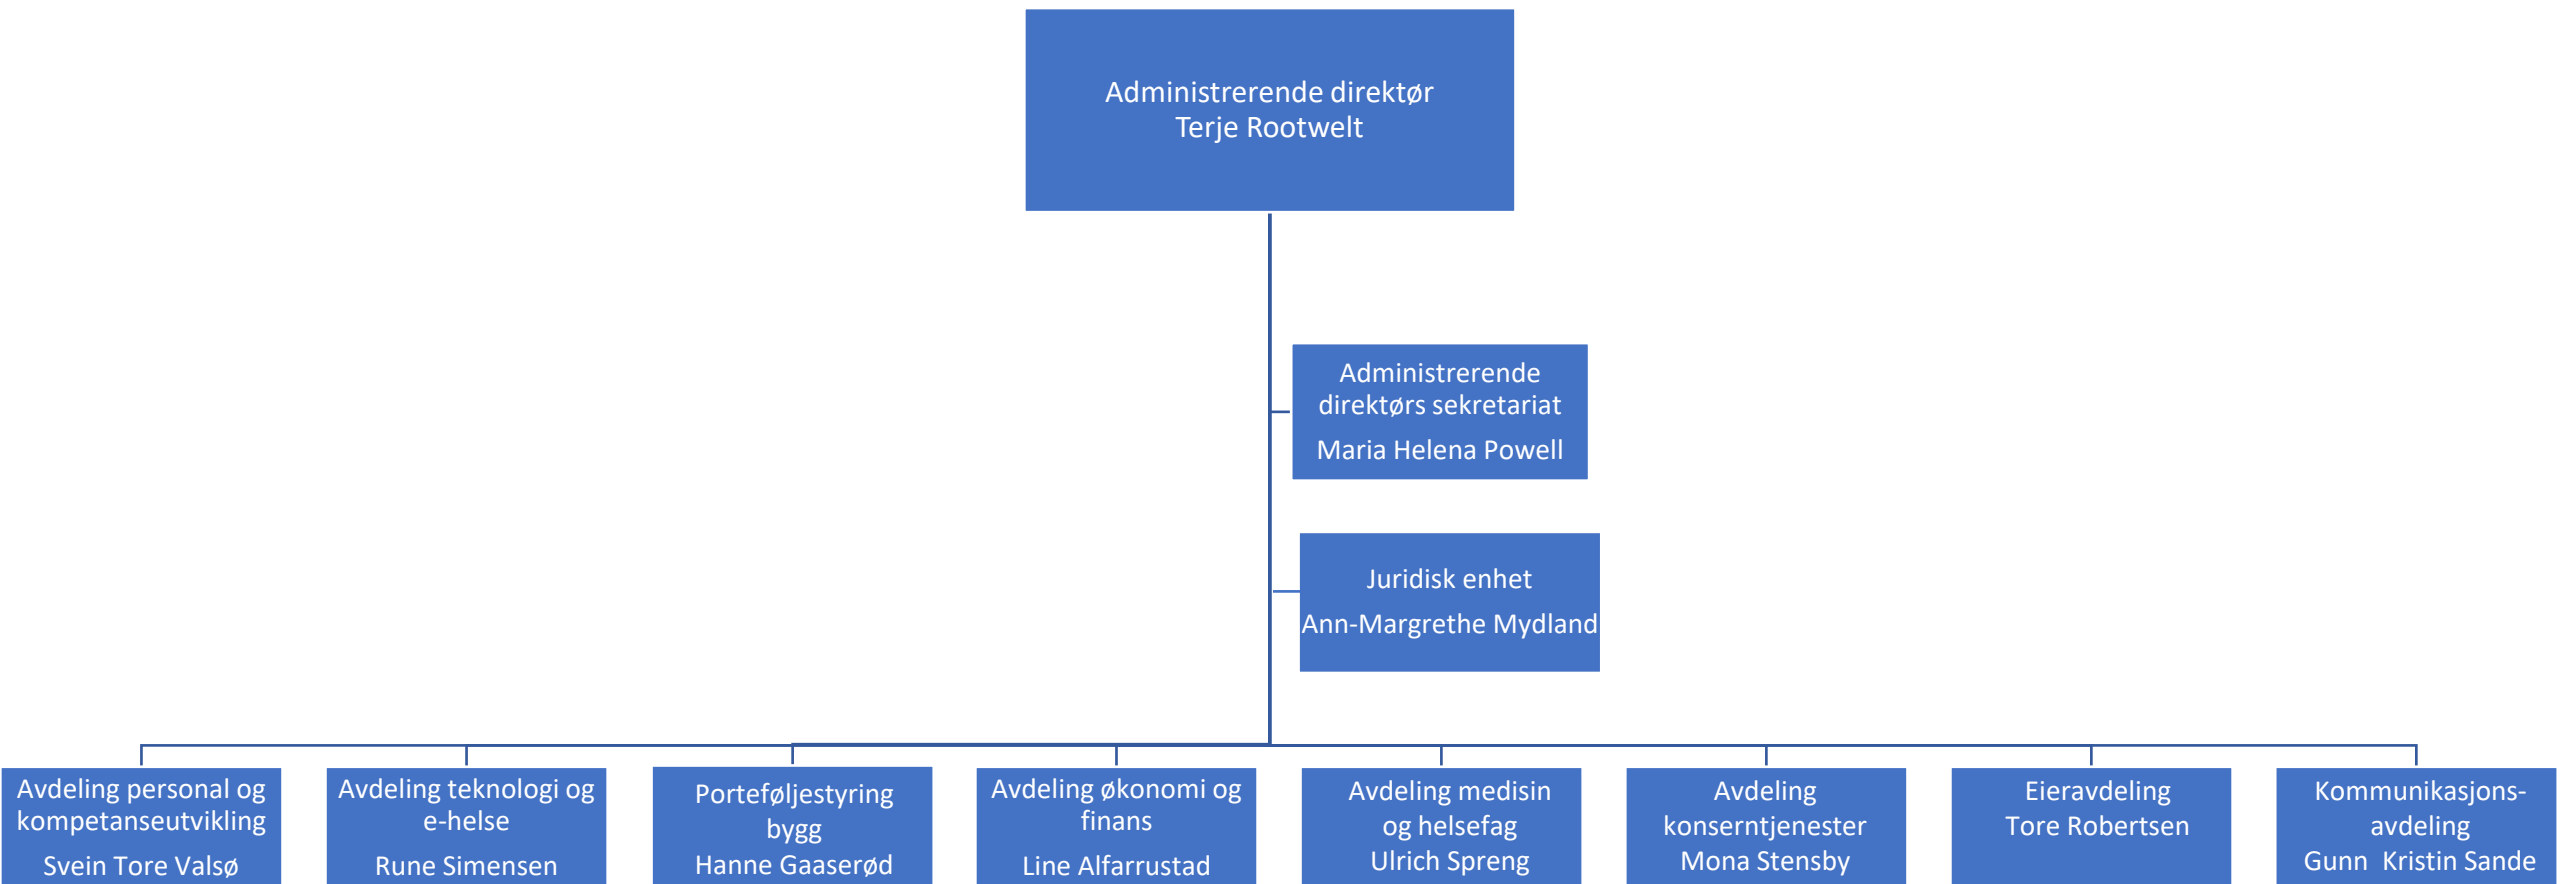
Administrerende direktør
Terje Rootwelt

Administrerende direktørs sekretariat
Maria Helena Powell

Juridisk enhet
Ann-Margrethe Mydland

Avdeling personal og kompetanseutvikling
Svein Tore Valsø

Avdeling teknologi og e-helse
Rune Simensen

Porteføljestyring bygg
Hanne Gaaserød

Avdeling økonomi og finans
Line Alfarrustad

Avdeling medisin og helsefag
Ulrich Spreng

Avdeling konserntjenester
Mona Stensby

Eieravdeling
Tore Robertsen

Kommunikasjonsavdeling
Gunn Kristin Sande